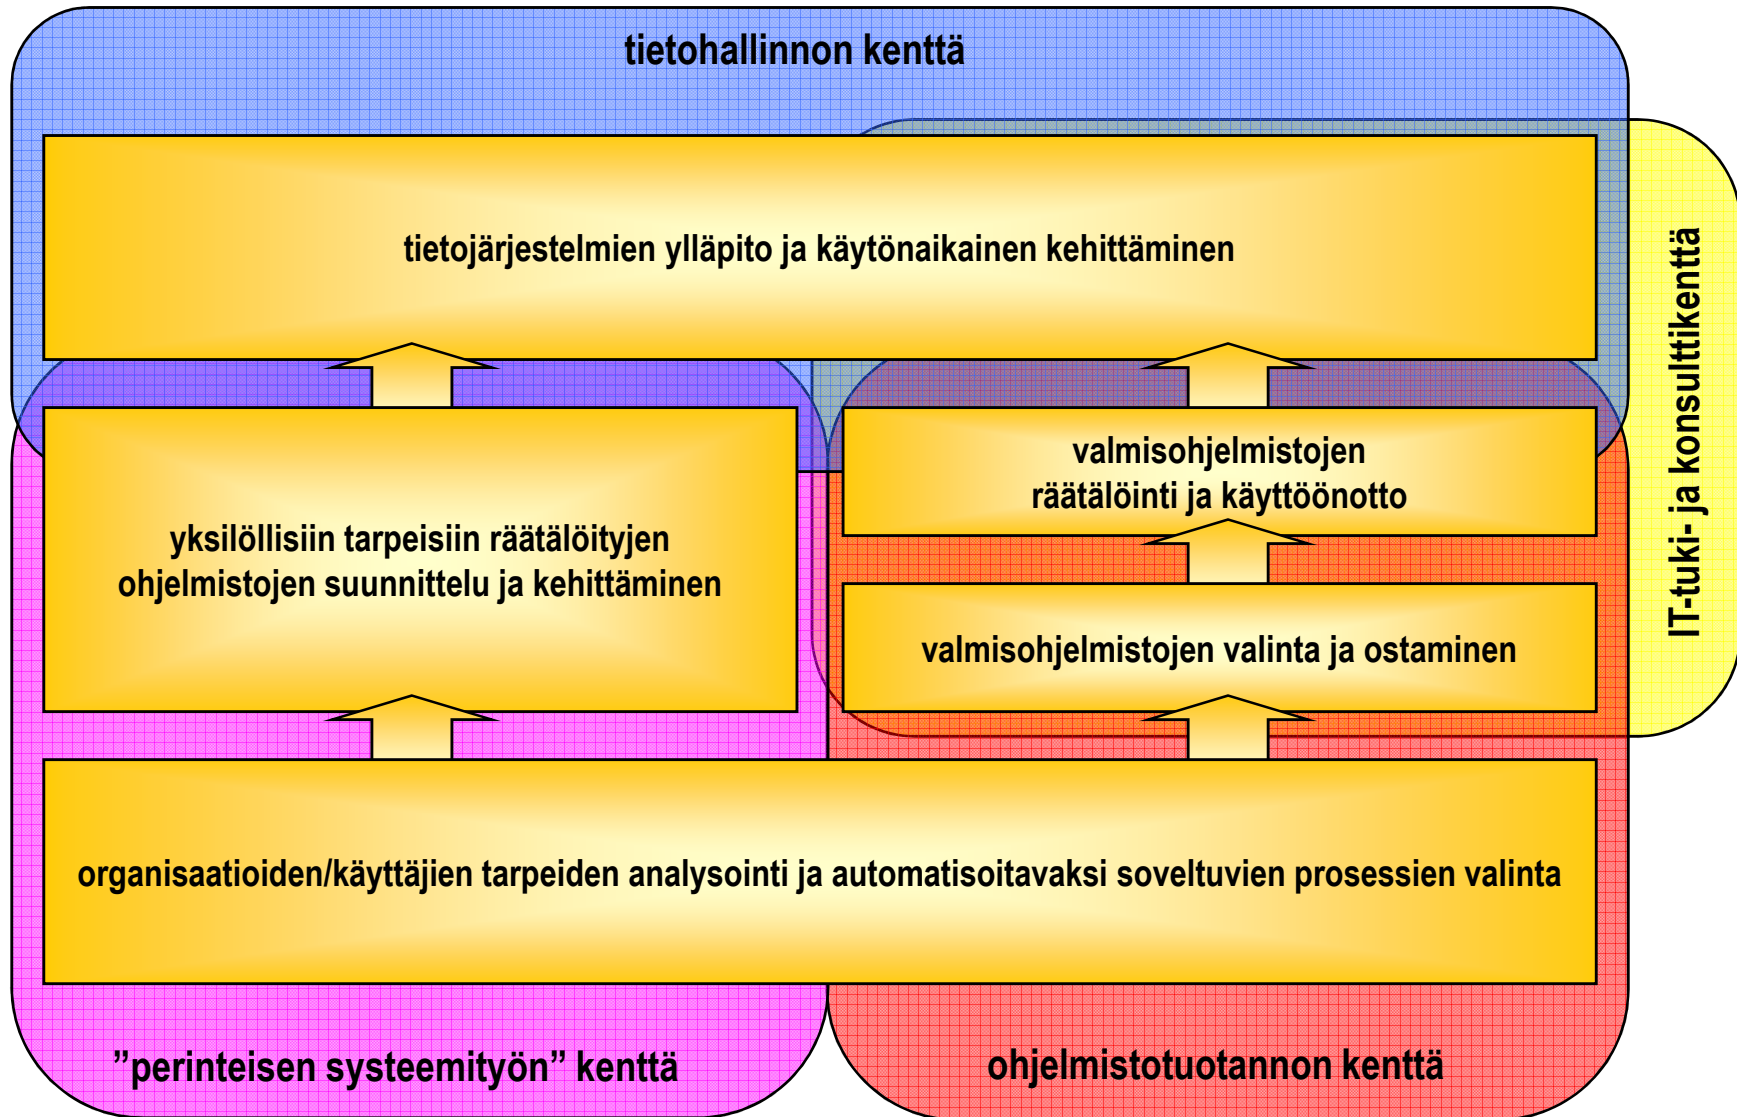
tietohallinnon kenttä

tietojärjestelmien ylläpito ja käytönaikainen kehittäminen

IT-tuki- ja konsulttikenttä

yksilöllisiin tarpeisiin räätälöityjen ohjelmistojen suunnittelu ja kehittäminen

valmisohjelmistojen räätälöinti ja käyttöönotto

valmisohjelmistojen valinta ja ostaminen

organisaatioiden/käyttäjien tarpeiden analysointi ja automatisoitavaksi soveltuvien prosessien valinta

”perinteisen systeemityön” kenttä

ohjelmistotuotannon kenttä